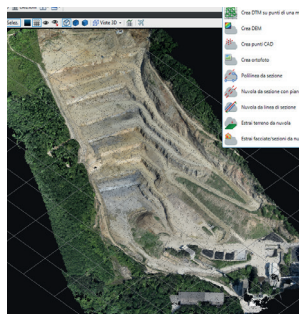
Selez. Viste 3D

Crea DTM su punti di una n
Crea DEM
Crea punti CAD
Crea ortofoto
Polilinea da sezione
Nuvola da sezione con pian
Nuvola da linea di sezione
Estrai terreno da nuvola
Estrai facciate/sezioni da nu